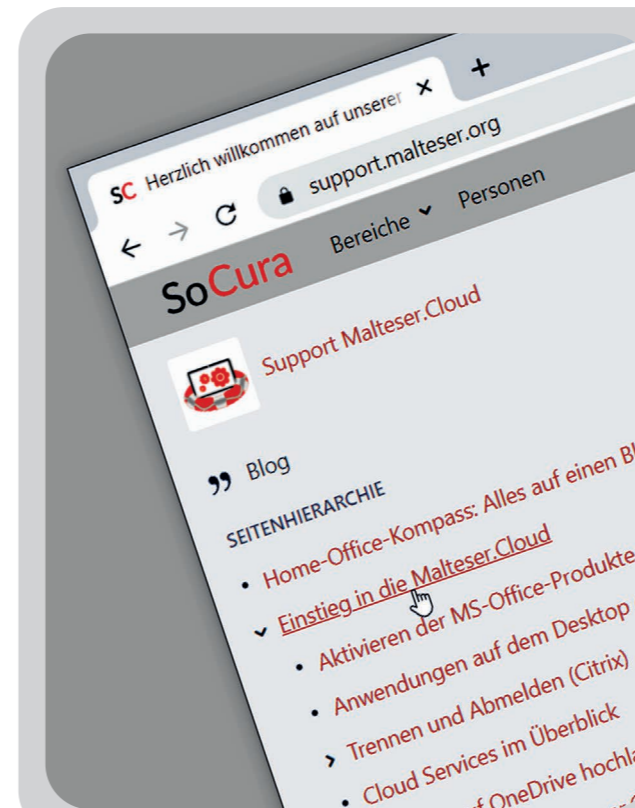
SC Herzlich willkommen auf unserer ×
+
← → C support.malteser.org
SoCura Bereiche ˅ Personen
Support Malteser.Cloud
Blog
SEITENHIERARCHIE
• Home-Office-Kompass: Alles auf einen Bl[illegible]
˅ Einstieg in die Malteser.Cloud
• Aktivieren der MS-Office-Produkte
• Anwendungen auf dem Desktop
• Trennen und Abmelden (Citrix)
› Cloud Services im Überblick
• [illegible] OneDrive hochla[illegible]